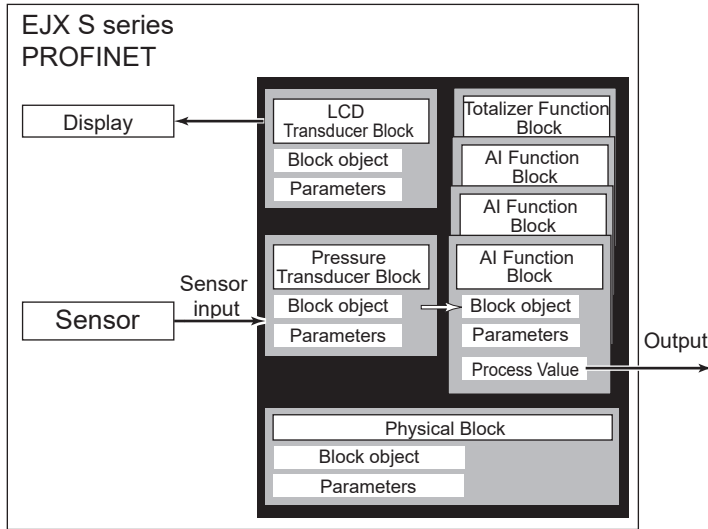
EJX S series
PROFINET

Display

LCD
Transducer Block

Block object

Parameters

Totalizer Function Block

AI Function Block

AI Function Block

Sensor

Sensor input

Pressure Transducer Block

Block object

Parameters

AI Function Block

Block object

Parameters

Process Value

Output

Physical Block

Block object

Parameters